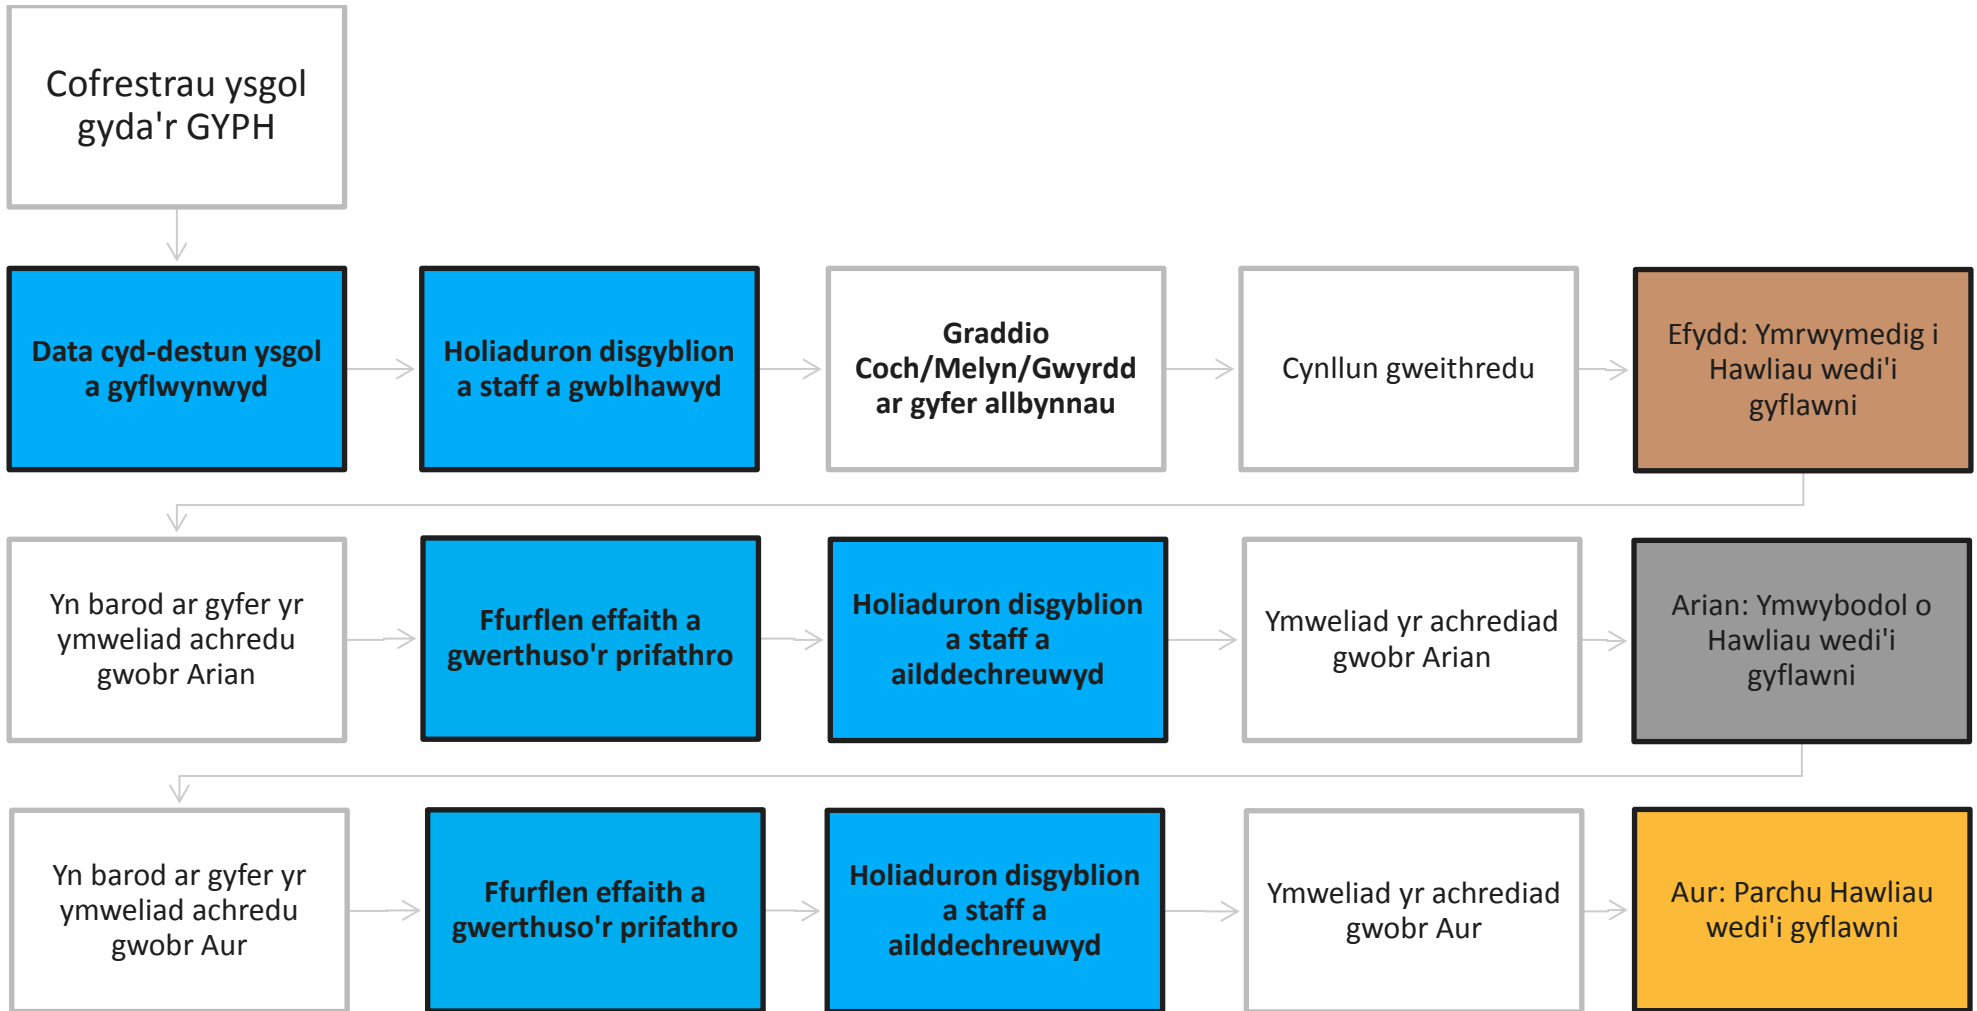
Cofrestrau ysgol gyda'r GYPH

Data cyd-destun ysgol a gyflwynwyd

Holiaduron disgyblion a staff a gwblhawyd

Graddio Coch/Melyn/Gwyrdd ar gyfer allbynnau

Cynllun gweithredu

Efydd: Ymrwymedig i Hawliau wedi'i gyflawni

Yn barod ar gyfer yr ymweliad achredu gwobr Arian

Ffurflen effaith a gwerthuso'r prifathro

Holiaduron disgyblion a staff a ailddechreuwyd

Ymweliad yr achrediad gwobr Arian

Arian: Ymwybodol o Hawliau wedi'i gyflawni

Yn barod ar gyfer yr ymweliad achredu gwobr Aur

Ffurflen effaith a gwerthuso'r prifathro

Holiaduron disgyblion a staff a ailddechreuwyd

Ymweliad yr achrediad gwobr Aur

Aur: Parchu Hawliau wedi'i gyflawni